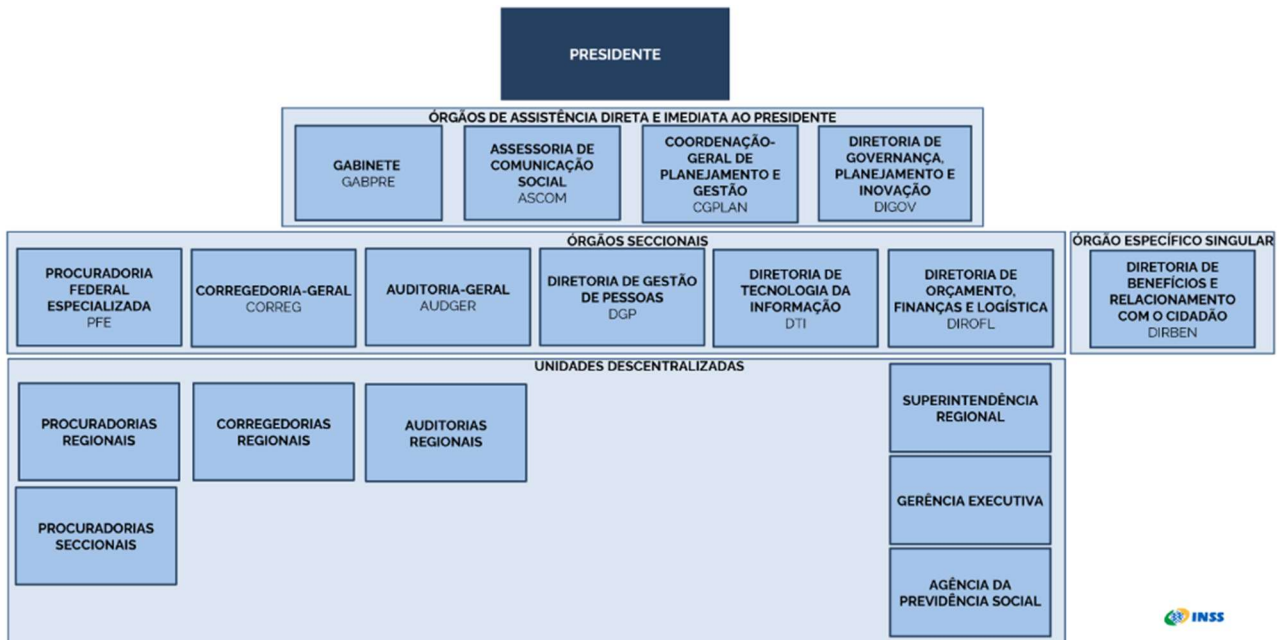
PRESIDENTE

ÓRGÃOS DE ASSISTÊNCIA DIRETA E IMEDIATA AO PRESIDENTE

GABINETE
GABPRE

ASSESSORIA DE COMUNICAÇÃO SOCIAL
ASCOM

COORDENAÇÃO-GERAL DE PLANEJAMENTO E GESTÃO
CGPLAN

DIRETORIA DE GOVERNANÇA, PLANEJAMENTO E INOVAÇÃO
DIGOV

ÓRGÃOS SECCIONAIS

PROCURADORIA FEDERAL ESPECIALIZADA
PFE

CORREGEDORIA-GERAL
CORREG

AUDITORIA-GERAL
AUDGER

DIRETORIA DE GESTÃO DE PESSOAS
DGP

DIRETORIA DE TECNOLOGIA DA INFORMAÇÃO
DTI

DIRETORIA DE ORÇAMENTO, FINANÇAS E LOGÍSTICA
DIROFL

ÓRGÃO ESPECÍFICO SINGULAR

DIRETORIA DE BENEFÍCIOS E RELACIONAMENTO COM O CIDADÃO
DIRBEN

UNIDADES DESCENTRALIZADAS

PROCURADORIAS REGIONAIS

CORREGEDORIAS REGIONAIS

AUDITORIAS REGIONAIS

PROCURADORIAS SECCIONAIS

SUPERINTENDÊNCIA REGIONAL

GERÊNCIA EXECUTIVA

AGÊNCIA DA PREVIDÊNCIA SOCIAL

INSS